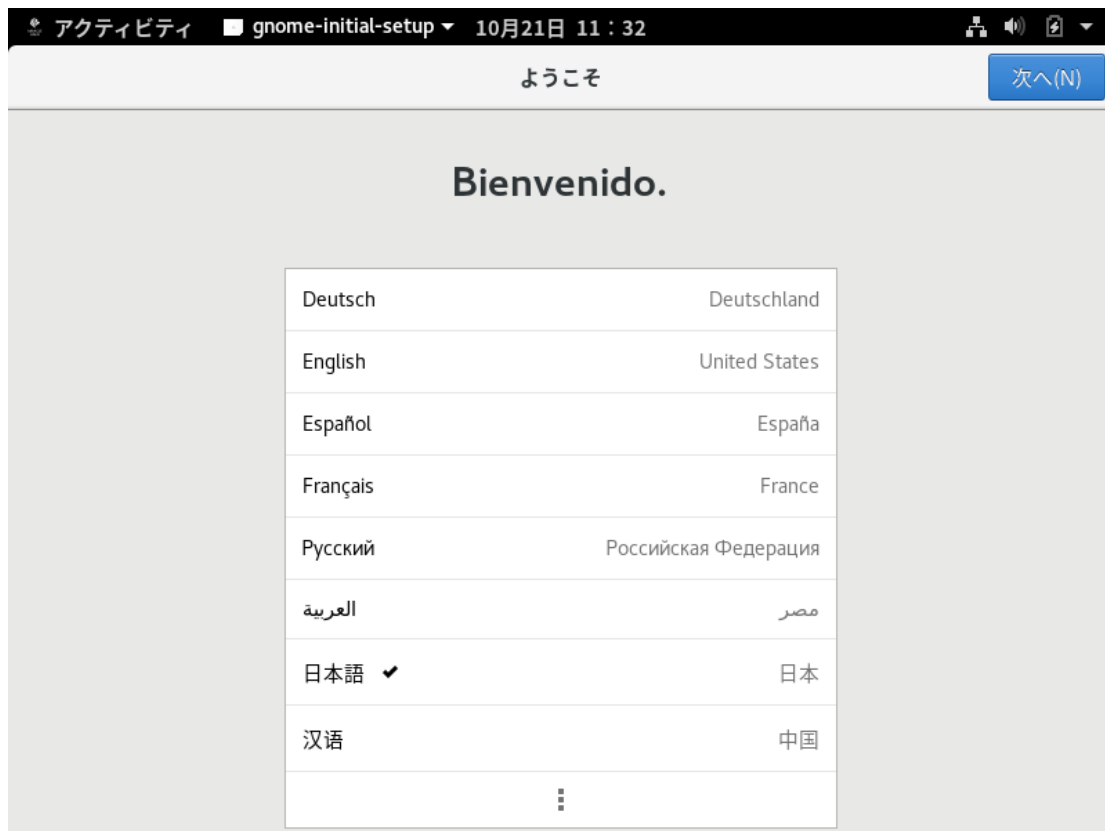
アクティビティ gnome-initial-setup ▾ 10月21日 11：32

ようこそ

次へ(N)

Bienvenido.

| | |
|---|---|
| Deutsch | Deutschland |
| English | United States |
| Español | España |
| Français | France |
| Русский | Российская Федерация |
| العربية | مصر |
| 日本語 ✔ | 日本 |
| 汉语 | 中国 |

⋮